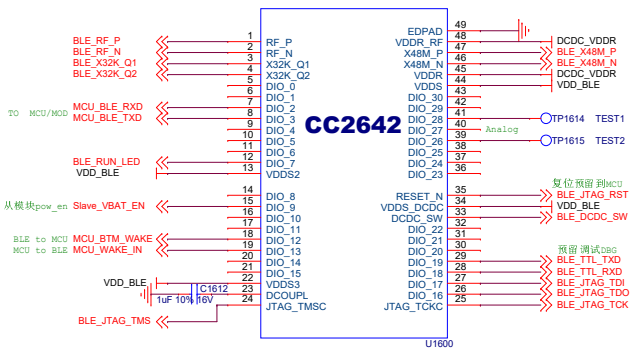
BLE_RF_P
BLE_RF_N
BLE_X32K_Q1
BLE_X32K_Q2

TO MCU/MOD
MCU_BLE_RXD
MCU_BLE_TXD

BLE_RUN_LED
VDD_BLE

从模块pow_en
Slave_VBAT_EN

BLE to MCU
MCU to BLE
MCU_BTM_WAKE
MCU_WAKE_IN

VDD_BLE
C1612
1uF 10% 16V

BLE_JTAG_TMS

1 RF_P
2 RF_N
3 X32K_Q1
4 X32K_Q2
5 DIO_0
6 DIO_1
7 DIO_2
8 DIO_3
9 DIO_4
10 DIO_5
11 DIO_6
12 DIO_7
13 VDDS2
14 DIO_8
15 DIO_9
16 DIO_10
17 DIO_11
18 DIO_12
19 DIO_13
20 DIO_14
21 DIO_15
22 VDDS3
23 DCOUPL
24 JTAG_TMSC

CC2642

49 EDPAD
48 VDDR_RF
47 X48M_P
46 X48M_N
45 VDDR
44 VDDS
43 DIO_30
42 DIO_29
41 DIO_28
40 DIO_27
39 DIO_26
38 DIO_25
37 DIO_24
36 DIO_23
35 RESET_N
34 VDDS_DCDC
33 DCDC_SW
32 DIO_22
31 DIO_21
30 DIO_20
29 DIO_19
28 DIO_18
27 DIO_17
26 DIO_16
25 JTAG_TCKC

U1600

DCDC_VDDR
BLE_X48M_P
BLE_X48M_N
DCDC_VDDR
VDD_BLE

TP1614 TEST1
Analog
TP1615 TEST2

复位 预留 到MCU
BLE_JTAG_RST
VDD_BLE
BLE_DCDC_SW

预留 调试DBG
BLE_TTL_TXD
BLE_TTL_RXD
BLE_JTAG_TDI
BLE_JTAG_TDO
BLE_JTAG_TCK